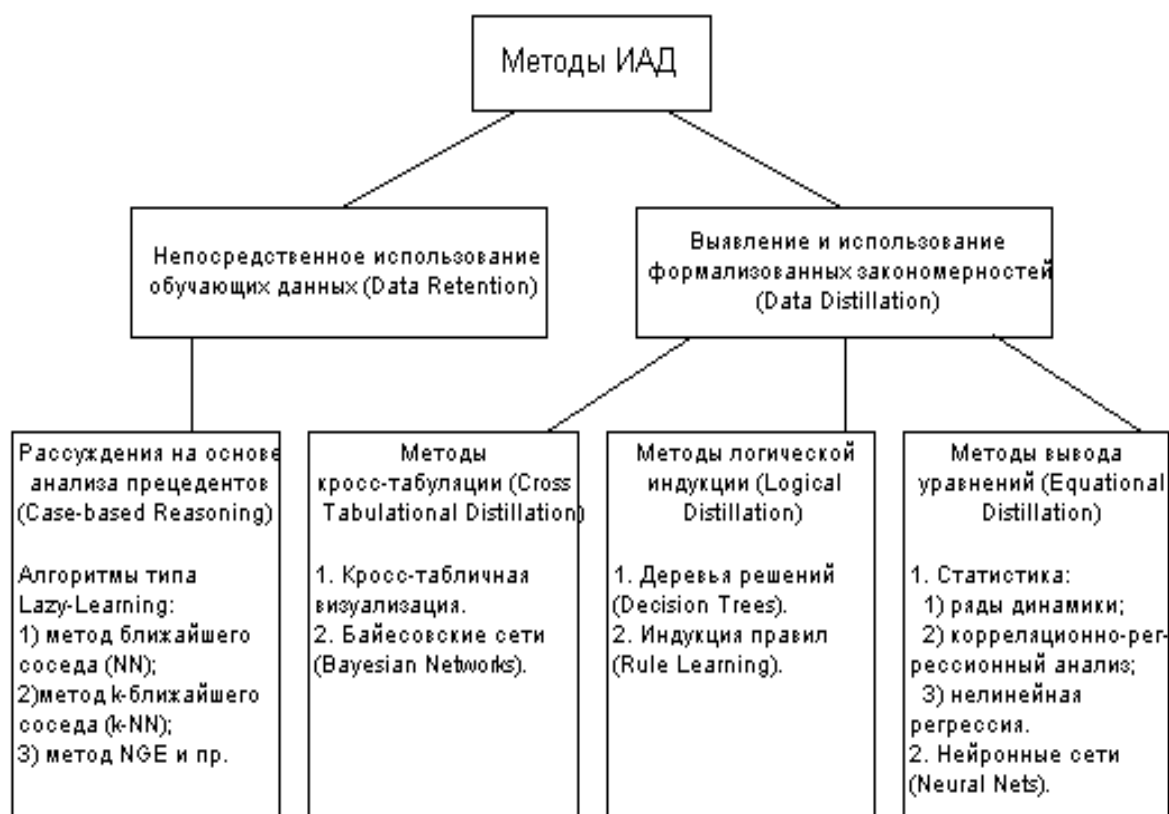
Методы ИАД

Непосредственное использование обучающих данных (Data Retention)

Выявление и использование формализованных закономерностей (Data Distillation)

Рассуждения на основе анализа прецедентов (Case-based Reasoning)

Алгоритмы типа Lazy-Learning:
1) метод ближайшего соседа (NN);
2)метод k-ближайшего соседа (k-NN);
3) метод NGE и пр.

Методы кросс-табуляции (Cross Tabulational Distillation)

1. Кросс-табличная визуализация.
2. Байесовские сети (Bayesian Networks).

Методы логической индукции (Logical Distillation)

1. Деревья решений (Decision Trees).
2. Индукция правил (Rule Learning).

Методы вывода уравнений (Equational Distillation)

1. Статистика:
1) ряды динамики;
2) корреляционно-регрессионный анализ;
3) нелинейная регрессия.
2. Нейронные сети (Neural Nets).